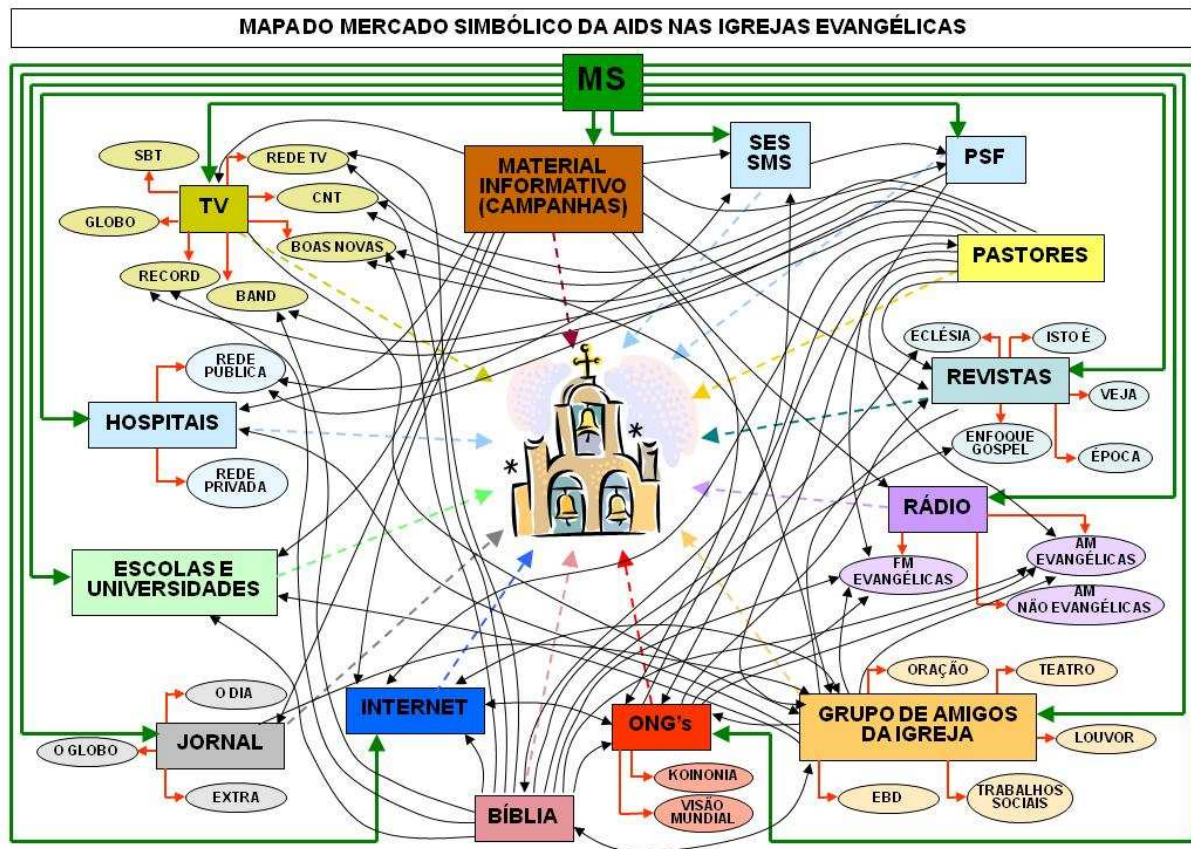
MAPA DO MERCADO SIMBÓLICO DA AIDS NAS IGREJAS EVANGÉLICAS

MS

SBT
REDE TV
TV
CNT
GLOBO
BOAS NOVAS
RECORD
BAND

MATERIAL INFORMATIVO (CAMPANHAS)

SES SMS

PSF

PASTORES

ECLÉSIA
ISTO É
REVISTAS
VEJA
ENFOQUE GOSPEL
ÉPOCA

REDE PÚBLICA
HOSPITAIS
REDE PRIVADA

RÁDIO
FM EVANGÉLICAS
AM EVANGÉLICAS
AM NÃO EVANGÉLICAS

ESCOLAS E UNIVERSIDADES

O DIA
JORNAL
O GLOBO
EXTRA

INTERNET

ONG's
KOINONIA
VISÃO MUNDIAL

ORAÇÃO
TEATRO
GRUPO DE AMIGOS DA IGREJA
LOUVOR
EBD
TRABALHOS SOCIAIS

BÍBLIA